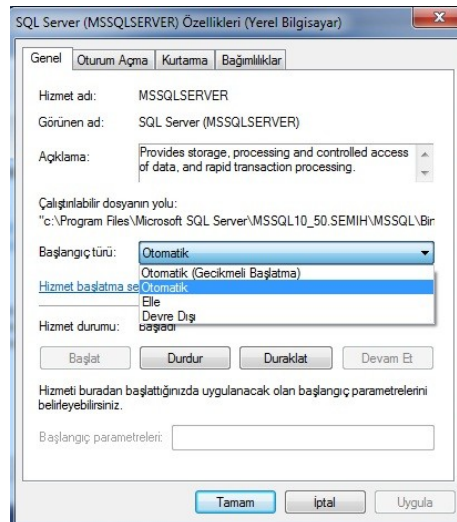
SQL Server (MSSQLSERVER) Özellikleri (Yerel Bilgisayar)

Genel | Oturum Açma | Kurtarma | Bağımlılıklar

Hizmet adı: MSSQLSERVER

Görünen ad: SQL Server (MSSQLSERVER)

Açıklama: Provides storage, processing and controlled access of data, and rapid transaction processing.

Çalıştırılabilir dosyanın yolu:
"c:\Program Files\Microsoft SQL Server\MSSQL10_50.SEMIH\MSSQL\Bir

Başlangıç türü: Otomatik

Otomatik (Gecikmeli Başlatma)
Otomatik
Elle
Devre Dışı

Hizmet başlatma se

Hizmet durumu: Başladı

Başlat | Durdur | Duraklat | Devam Et

Hizmeti buradan başlattığınızda uygulanacak olan başlangıç parametrelerini belirleyebilirsiniz.

Başlangıç parametreleri:

Tamam | İptal | Uygula